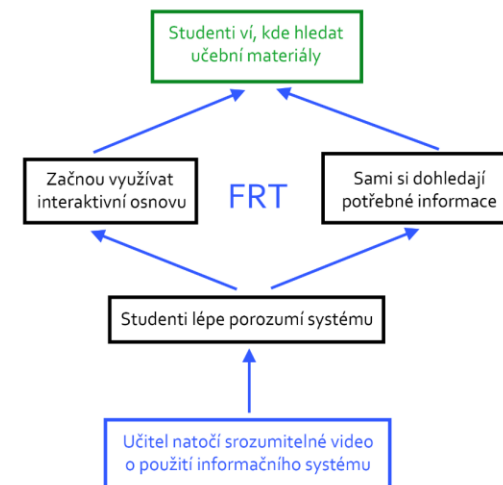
Studenti ví, kde hledat učební materiály

Začnou využívat interaktivní osnovu

FRT

Sami si dohledají potřebné informace

Studenti lépe porozumí systému

Učitel natočí srozumitelné video o použití informačního systému